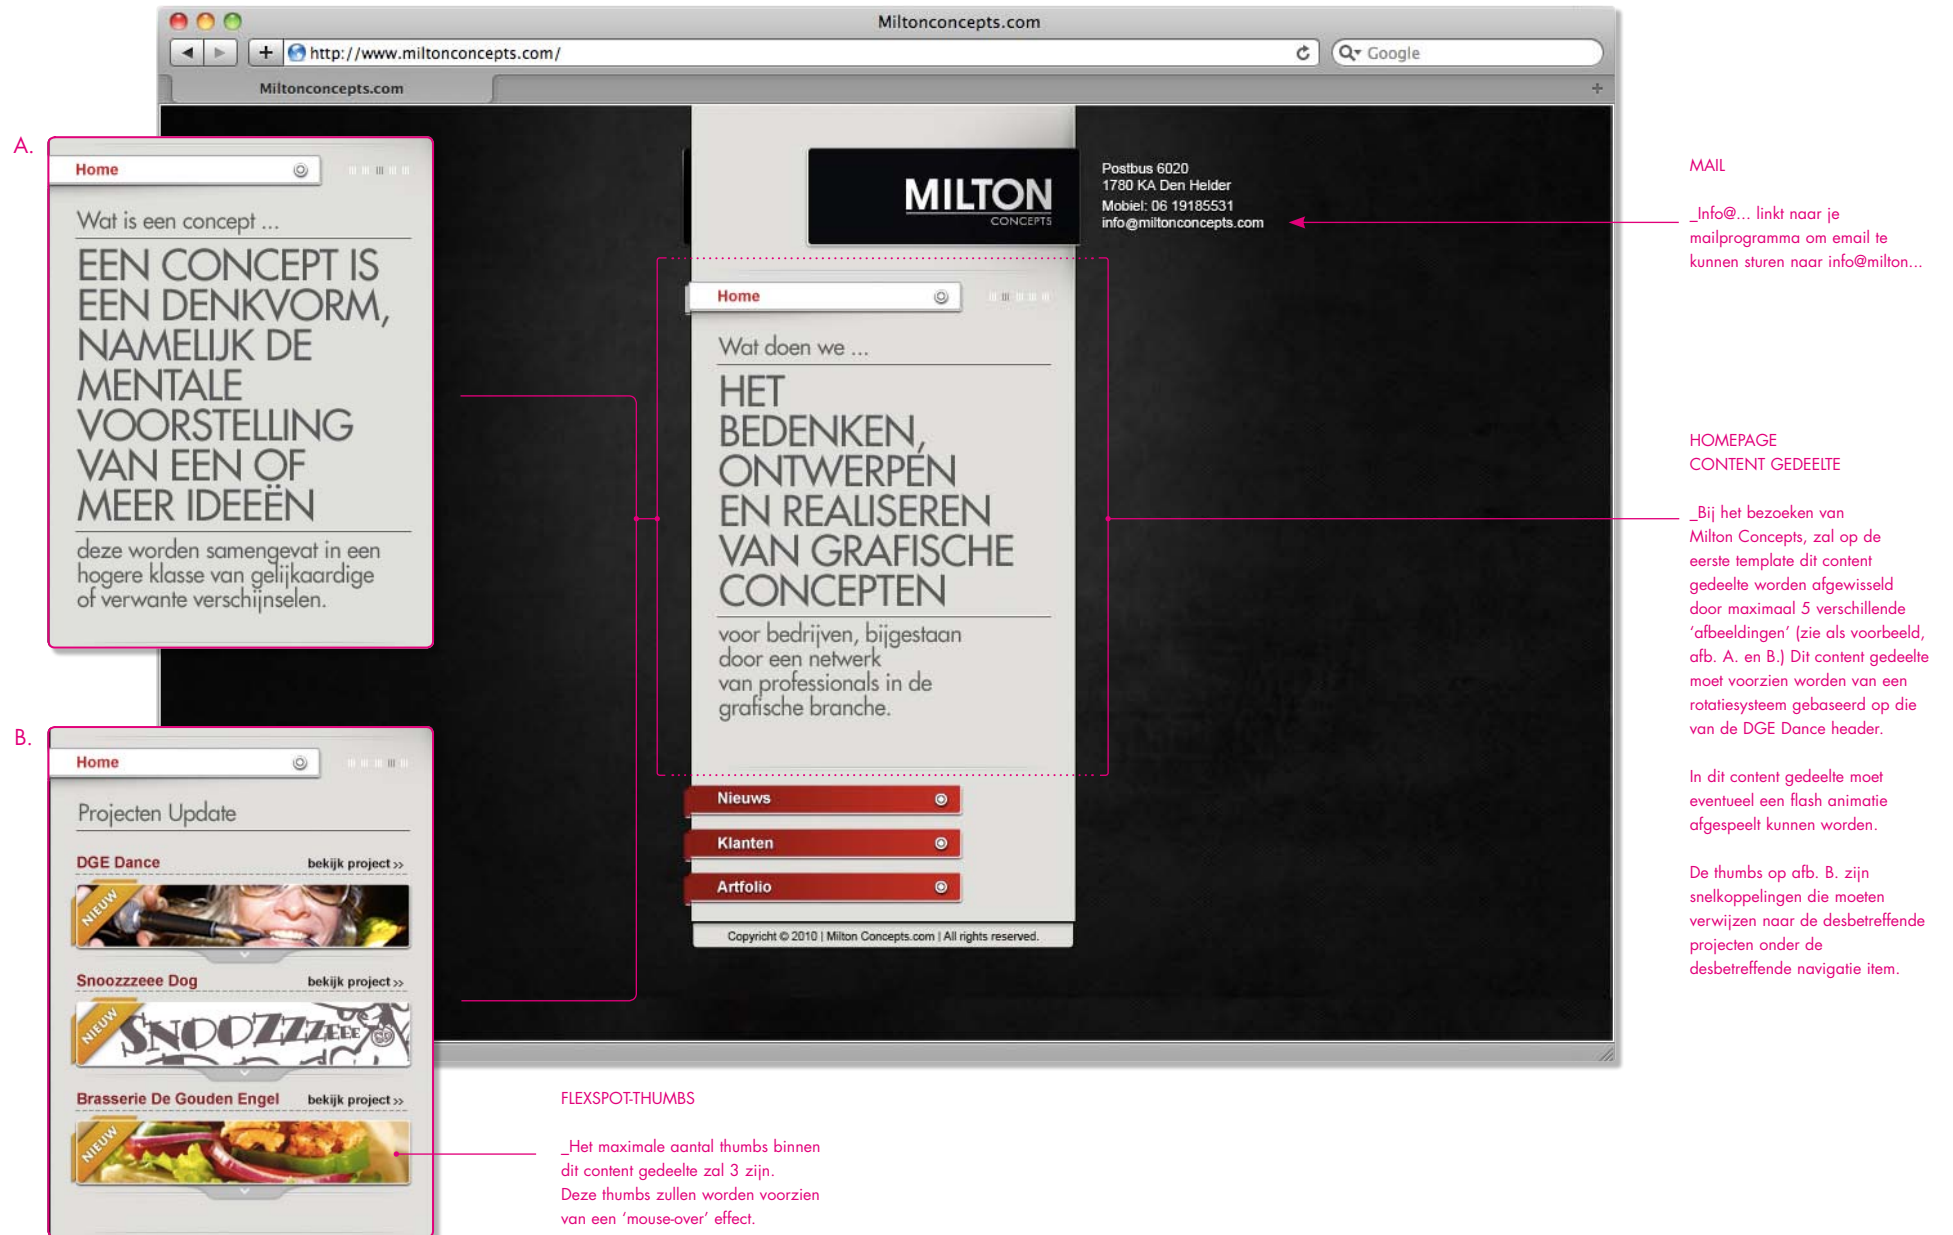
Miltonconcepts.com

http://www.miltonconcepts.com/

Google

Miltonconcepts.com

A.

Home

Wat is een concept ...

EEN CONCEPT IS EEN DENKVORM, NAMELIJK DE MENTALE VOORSTELLING VAN EEN OF MEER IDEEËN

deze worden samengevat in een hogere klasse van gelijkaardige of verwante verschijnselen.

B.

Home

Projecten Update

DGE Dance bekijk project »

NIEUW

Snoozzzeee Dog bekijk project »

NIEUW

SNOOZZZEEE

Brasserie De Gouden Engel bekijk project »

NIEUW

MILTON CONCEPTS

Postbus 6020
1780 KA Den Helder
Mobiel: 06 19185531
info@miltonconcepts.com

Home

Wat doen we ...

HET BEDENKEN, ONTWERPEN EN REALISEREN VAN GRAFISCHE CONCEPTEN

voor bedrijven, bijgestaan door een netwerk van professionals in de grafische branche.

Nieuws

Klanten

Artfolio

Copyright © 2010 | Milton Concepts.com | All rights reserved.

MAIL

_Info@... linkt naar je mailprogramma om email te kunnen sturen naar info@milton...

HOMEPAGE CONTENT GEDEELTE

_Bij het bezoeken van Milton Concepts, zal op de eerste template dit content gedeelte worden afgewisseld door maximaal 5 verschillende 'afbeeldingen' (zie als voorbeeld, afb. A. en B.) Dit content gedeelte moet voorzien worden van een rotatiesysteem gebaseerd op die van de DGE Dance header.

In dit content gedeelte moet eventueel een flash animatie afgespeelt kunnen worden.

De thumbs op afb. B. zijn snelkoppelingen die moeten verwijzen naar de desbetreffende projecten onder de desbetreffende navigatie item.

FLEXSPOT-THUMBS

_Het maximale aantal thumbs binnen dit content gedeelte zal 3 zijn. Deze thumbs zullen worden voorzien van een 'mouse-over' effect.